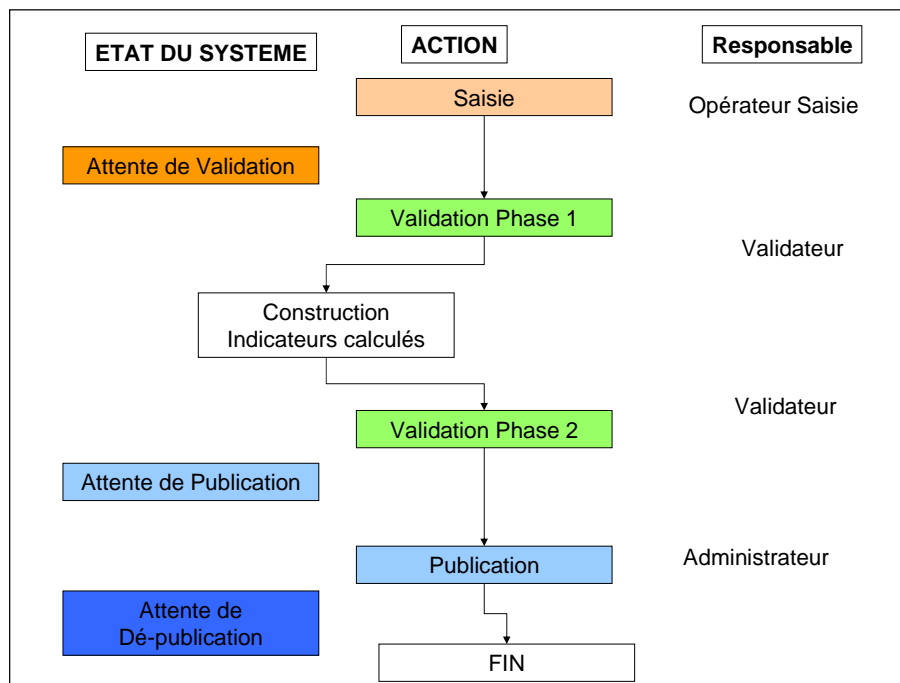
ETAT DU SYSTEME

ACTION

Responsable

Saisie

Opérateur Saisie

Attente de Validation

Validation Phase 1

Validateur

Construction
Indicateurs calculés

Validateur

Validation Phase 2

Attente de Publication

Publication

Administrateur

Attente de
Dé-publication

FIN